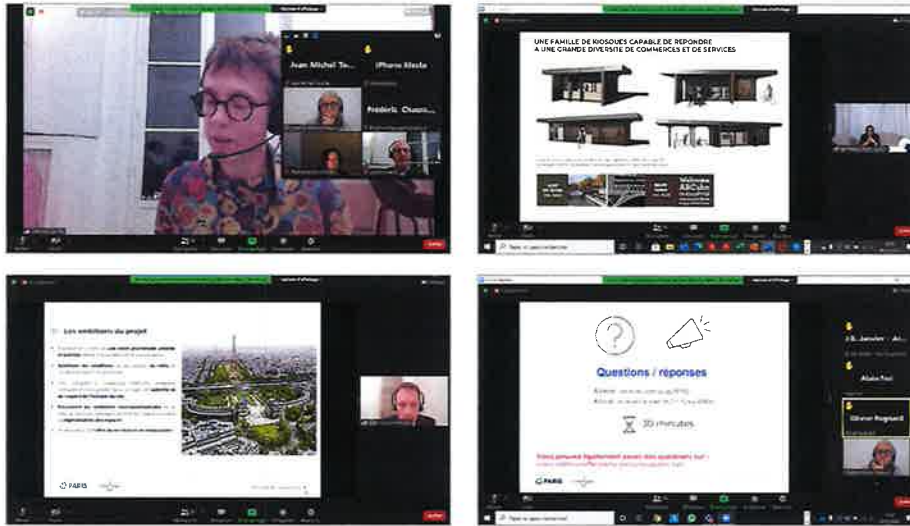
Juan Michel To...

iPhone Mesta

Frederic Chapo...

UNE FAMILLE DE KIOSQUES CAPABLE DE REPONDRE A UNE GRANDE DIVERSITE DE COMMERCES ET DE SERVICES

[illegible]

Les ambitions du projet

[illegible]

PARIS

Questions / réponses

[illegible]

30 minutes

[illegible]

PARIS

Alain Fo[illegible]

Olivier Rogeard

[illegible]